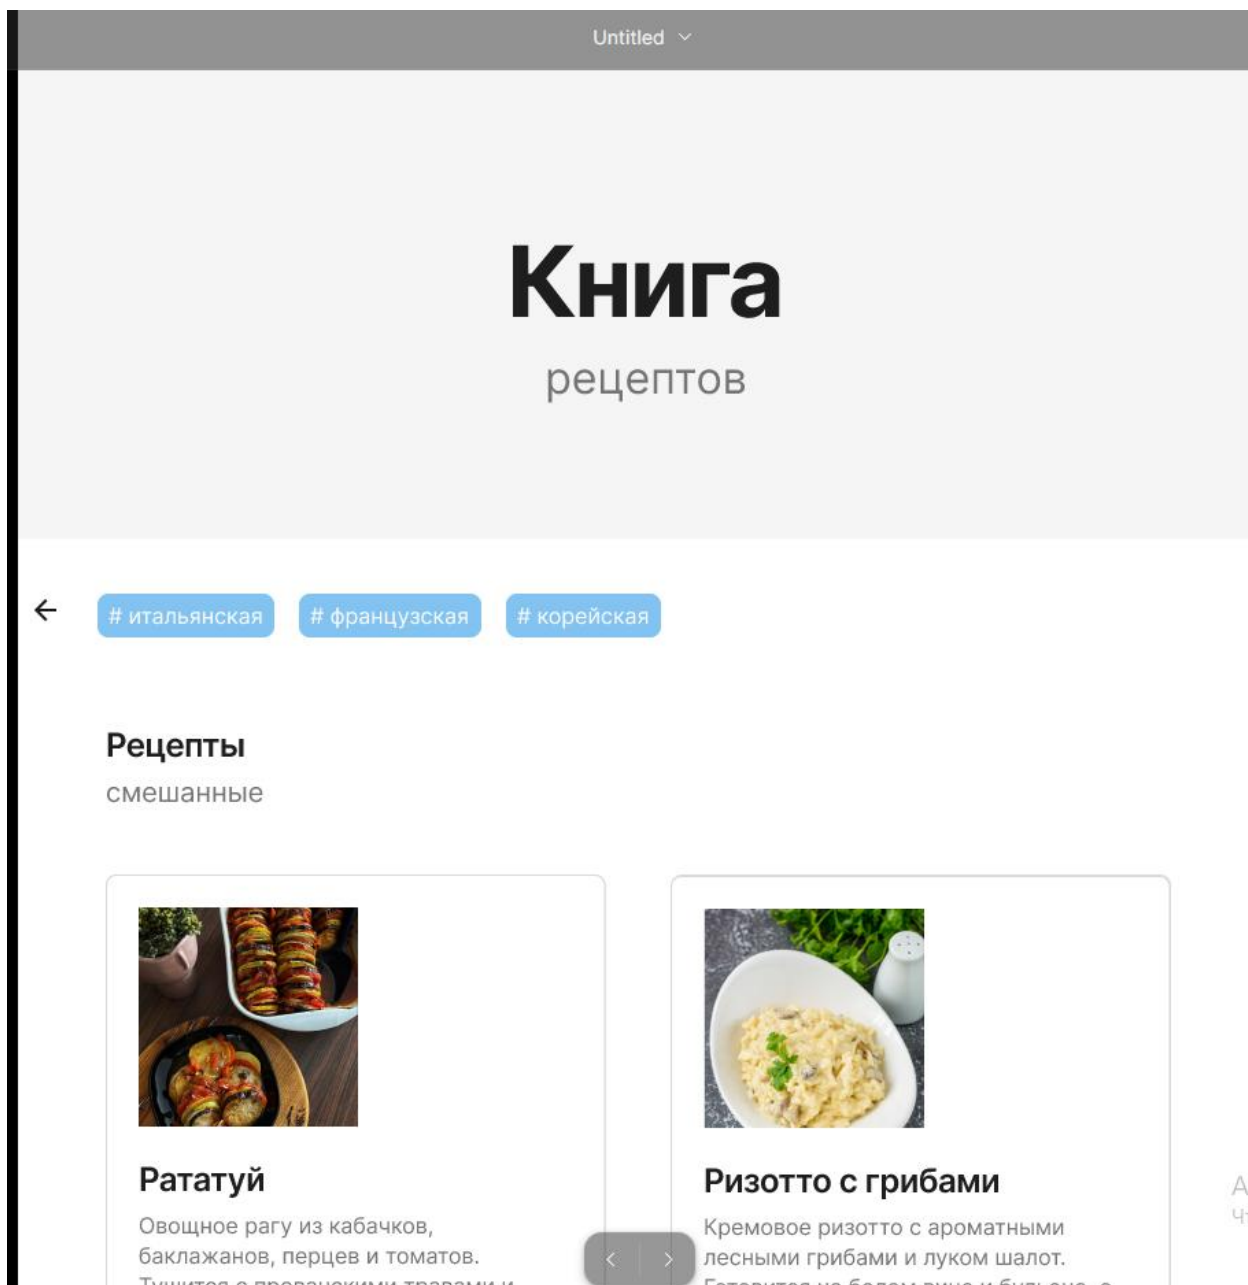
Untitled

Книга
рецептов

# итальянская # французская # корейская

Рецепты
смешанные

Рататуй
Овощное рагу из кабачков, баклажанов, перцев и томатов. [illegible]

Ризотто с грибами
Кремовое ризотто с ароматными лесными грибами и луком шалот. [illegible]